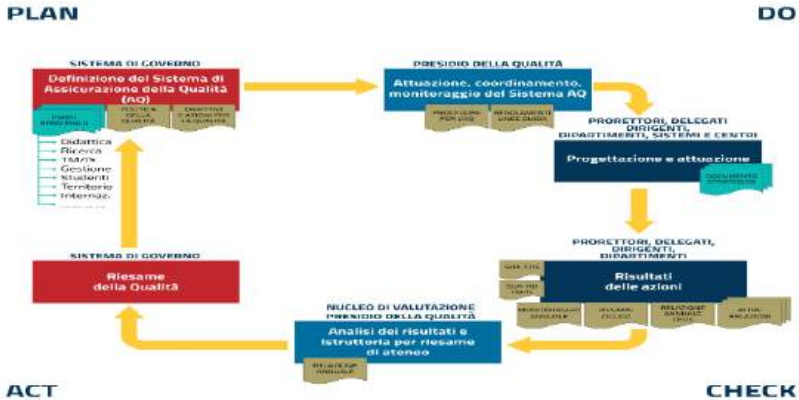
PLAN

DO

SISTEMA DI GOVERNO

Definizione del Sistema di Assicurazione della Qualità (AQ)

PIANO STRATEGICO

POLITICA DELLA QUALITÀ

OBIETTIVI E ATTORI PER LA QUALITÀ

Didattica
Ricerca
TM/3%
Gestione
Studenti
Territorio
Internaz.

PRESIDIO DELLA QUALITÀ

Attuazione, coordinamento, monitoraggio del Sistema AQ

PROCEDURE PER AQ

REGOLAMENTI LINEE GUIDA

PRORETTORI, DELEGATI DIRIGENTI, DIPARTIMENTI, SISTEMI E CENTRI

Progettazione e attuazione

DOCUMENTI STRATEGICI

PRORETTORI, DELEGATI, DIRIGENTI, DIPARTIMENTI

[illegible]

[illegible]

Risultati delle azioni

MONITORAGGIO ANNUALE

RIESAME CICLICO

RELAZIONE ANNUALE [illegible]

ALTRE RELAZIONI

SISTEMA DI GOVERNO

Riesame della Qualità

NUCLEO DI VALUTAZIONE PRESIDIO DELLA QUALITÀ

Analisi dei risultati e istruttoria per riesame di ateneo

RELAZIONE ANNUALE

ACT

CHECK